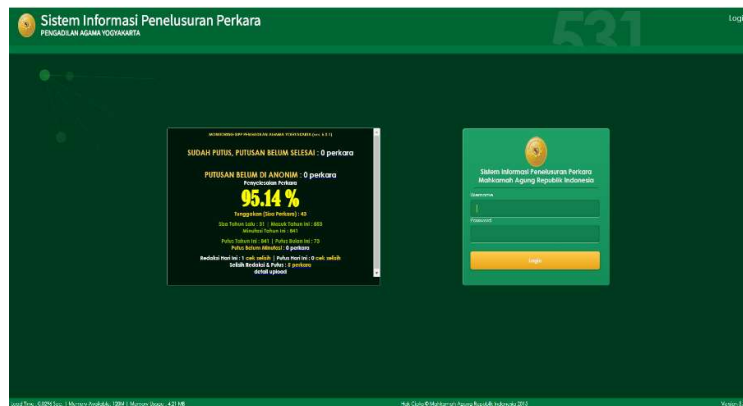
Sistem Informasi Penelusuran Perkara
PENGADILAN AGAMA YOGYAKARTA

531

Logi

MONITORING SIPP PENGADILAN AGAMA YOGYAKARTA (ver. 4.1.1)

SUDAH PUTUS, PUTUSAN BELUM SELESAI : 0 perkara

PUTUSAN BELUM DI ANONIM : 0 perkara
Penyelesaian Perkara
95.14 %
Tunggakan (Sisa Perkara) : 43

Sisa Tahun Lalu : 51 | Masuk Tahun Ini : 833
Minutasi Tahun Ini : 841

Putus Tahun Ini : 841 | Putus Bulan Ini : 73
Putus Belum Minutasi : 0 perkara

Redaksi Hari ini : 1 cek selisih | Putus Hari ini : 0 cek selisih
Selisih Redaksi & Putus : 0 perkara
detail upload

Sistem Informasi Penelusuran Perkara
Mahkamah Agung Republik Indonesia
Username
Password
Login

Load Time : 0.0294 Sec. | Memory Available : 128M | Memory Usage : 4.21 MB

Hak Cipta © Mahkamah Agung Republik Indonesia 2018

Version 4